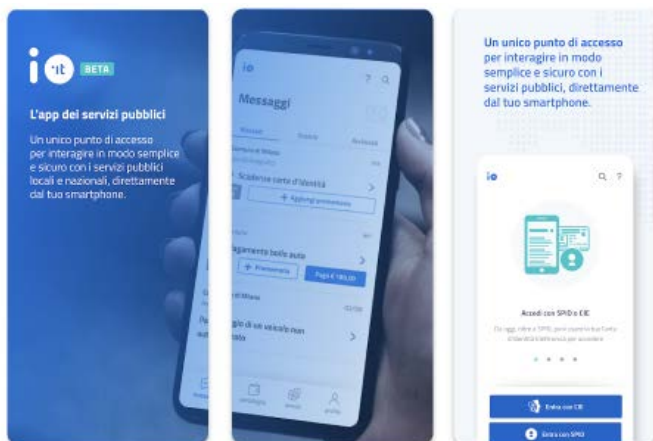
io.it BETA

L'app dei servizi pubblici

Un unico punto di accesso per interagire in modo semplice e sicuro con i servizi pubblici locali e nazionali, direttamente dal tuo smartphone.

io

Messaggi

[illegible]

Scadenza carta d'identità

+ Aggiungi promemoria

Pagamento bollo auto

+ Promemoria

Paga € 180,00

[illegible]gio di un veicolo non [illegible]

Un unico punto di accesso per interagire in modo semplice e sicuro con i servizi pubblici, direttamente dal tuo smartphone.

io

Accedi con SPID o CIE

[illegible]

Entra con CIE

Entra con SPID